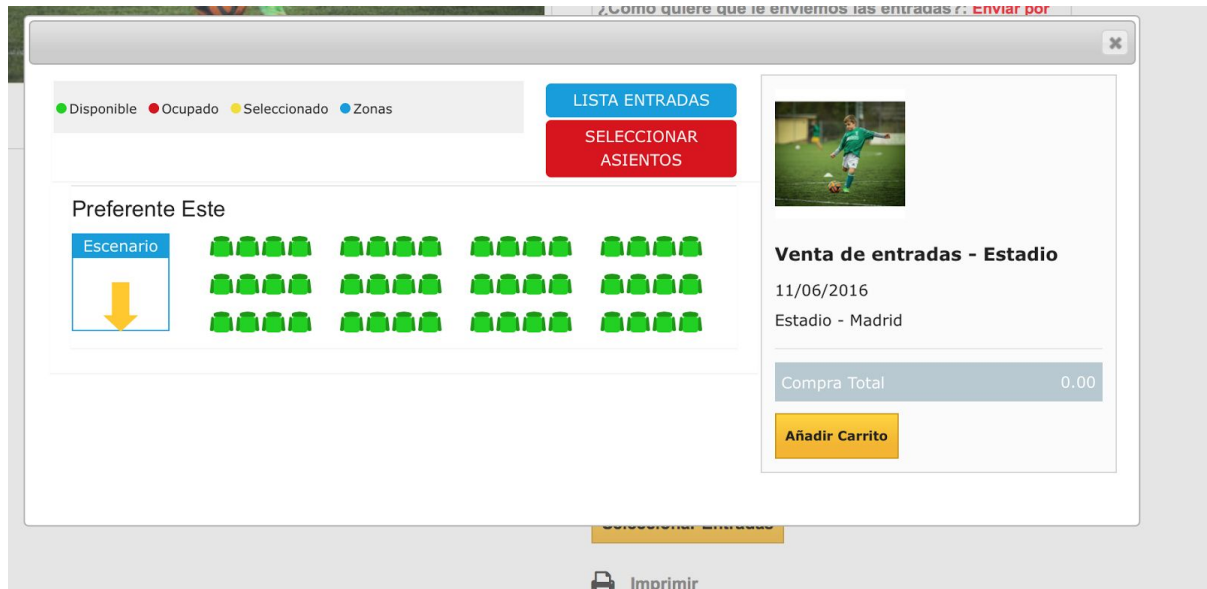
¿Cómo quiere que le enviemos las entradas?: Enviar por

Disponible Ocupado Seleccionado Zonas

LISTA ENTRADAS

SELECCIONAR ASIENTOS

Preferente Este

Escenario

Venta de entradas - Estadio

11/06/2016

Estadio - Madrid

Compra Total 0.00

Añadir Carrito

Seleccionar Entradas

Imprimir